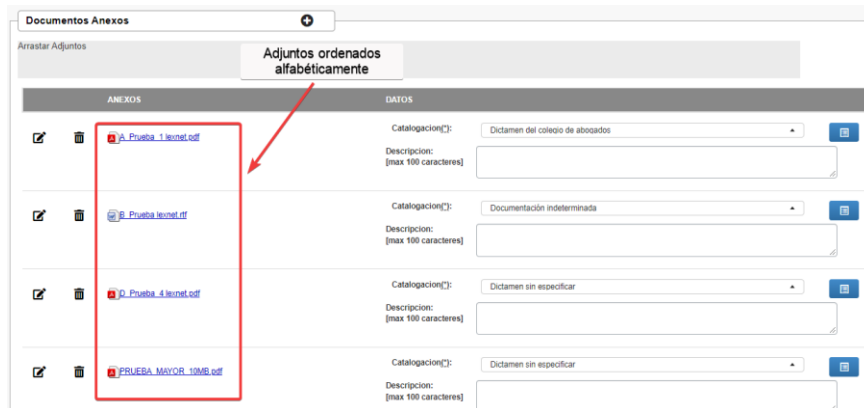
Documentos Anexos

Arrastar Adjuntos

Adjuntos ordenados alfabéticamente

| ANEXOS | DATOS |
|---|---|
| A_Prueba_1 lexnet.pdf | Catalogacion(*): Dictamen del colegio de abogados<br>Descripcion: [max 100 caracteres] |
| B_Prueba lexnet.rtf | Catalogacion(*): Documentación indeterminada<br>Descripcion: [max 100 caracteres] |
| D_Prueba_4 lexnet.pdf | Catalogacion(*): Dictamen sin especificar<br>Descripcion: [max 100 caracteres] |
| PRUEBA_MAYOR_10MB.pdf | Catalogacion(*): Dictamen sin especificar<br>Descripcion: [max 100 caracteres] |